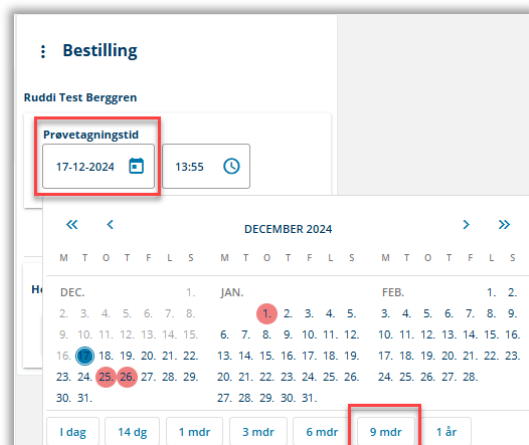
⋮ Bestilling

Ruddi Test Berggren

Prøvetagningstid

17-12-2024 13:55

He

« ‹ DECEMBER 2024 › »

| M | T | O | T | F | L | S |
|---|---|---|---|---|---|---|
| DEC. | | | | | | 1. |
| 2. | 3. | 4. | 5. | 6. | 7. | 8. |
| 9. | 10. | 11. | 12. | 13. | 14. | 15. |
| 16. | 17. | 18. | 19. | 20. | 21. | 22. |
| 23. | 24. | 25. | 26. | 27. | 28. | 29. |
| 30. | 31. | | | | | |

| M | T | O | T | F | L | S |
|---|---|---|---|---|---|---|
| JAN. | | 1. | 2. | 3. | 4. | 5. |
| 6. | 7. | 8. | 9. | 10. | 11. | 12. |
| 13. | 14. | 15. | 16. | 17. | 18. | 19. |
| 20. | 21. | 22. | 23. | 24. | 25. | 26. |
| 27. | 28. | 29. | 30. | 31. | | |

| M | T | O | T | F | L | S |
|---|---|---|---|---|---|---|
| FEB. | | | | | 1. | 2. |
| 3. | 4. | 5. | 6. | 7. | 8. | 9. |
| 10. | 11. | 12. | 13. | 14. | 15. | 16. |
| 17. | 18. | 19. | 20. | 21. | 22. | 23. |
| 24. | 25. | 26. | 27. | 28. | | |

I dag 14 dg 1 mdr 3 mdr 6 mdr 9 mdr 1 år